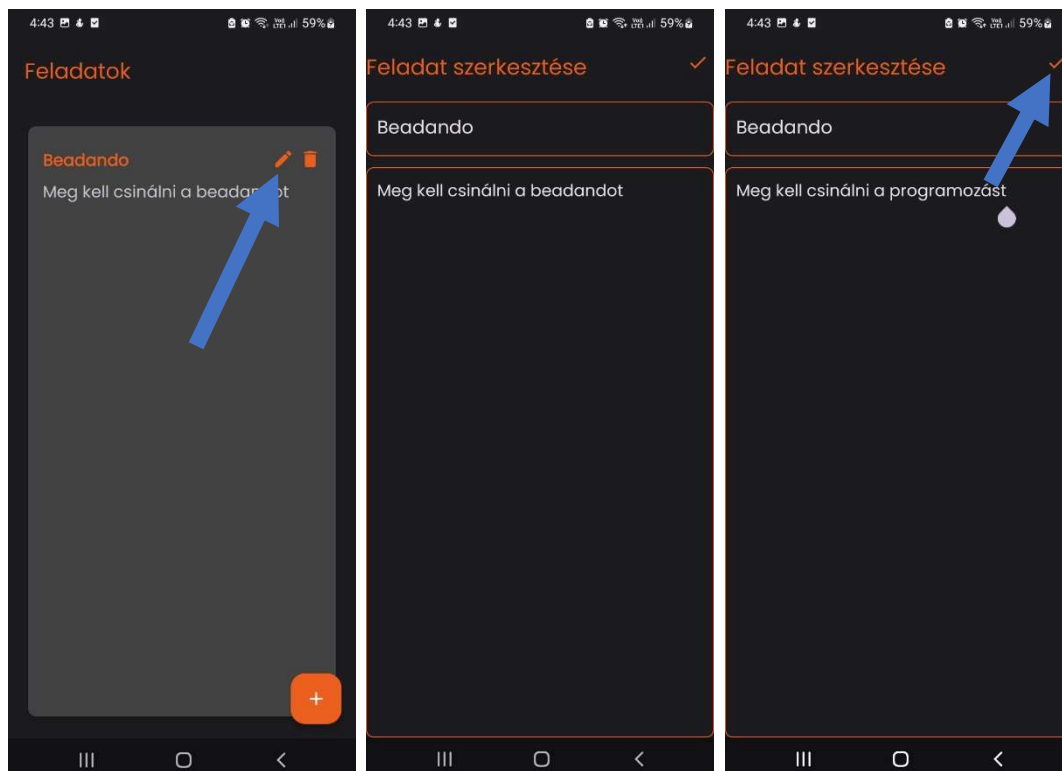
4:43 59%

Feladatok

Beadando

Meg kell csinálni a beadan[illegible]ot

+

4:43 59%

Feladat szerkesztése

Beadando

Meg kell csinálni a beadandot

4:43 59%

Feladat szerkesztése

Beadando

Meg kell csinálni a programozást